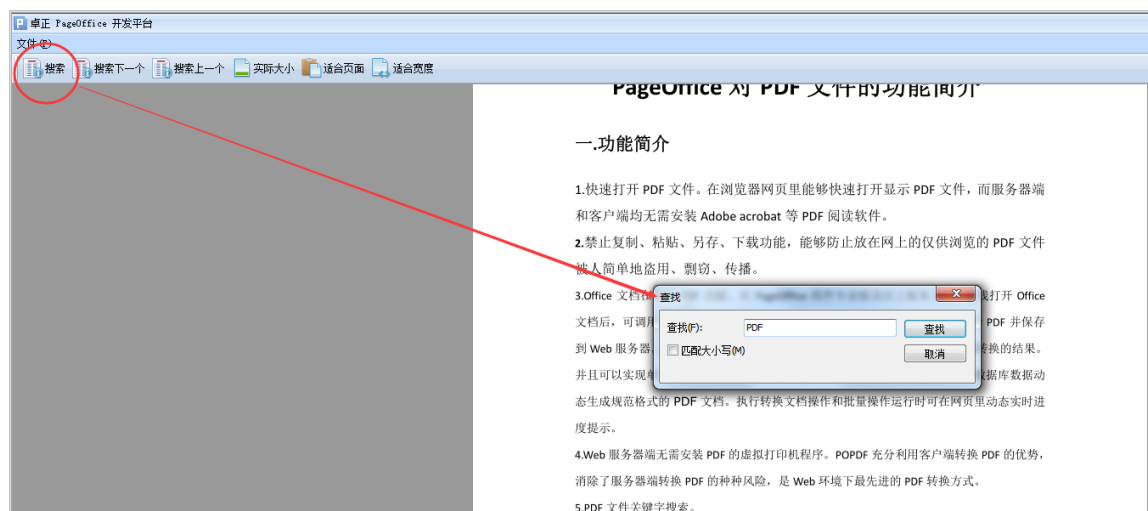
P 卓正 PageOffice 开发平台
文件(F)
搜索 搜索下一个 搜索上一个 实际大小 适合页面 适合宽度

PageOffice 对 PDF 文件的功能简介

一.功能简介

1.快速打开 PDF 文件。在浏览器网页里能够快速打开显示 PDF 文件，而服务器端和客户端均无需安装 Adobe acrobat 等 PDF 阅读软件。

2.禁止复制、粘贴、另存、下载功能，能够防止放在网上的仅供浏览的 PDF 文件被人简单地盗用、剽窃、传播。

3.Office 文档在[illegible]成打开 Office 文档后，可调用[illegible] PDF 并保存到 Web 服务器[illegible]转换的结果。并且可以实现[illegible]数据库数据动态生成规范格式的 PDF 文档。执行转换文档操作和批量操作运行时可在网页里动态实时进度提示。

4.Web 服务器端无需安装 PDF 的虚拟打印机程序。POPDF 充分利用客户端转换 PDF 的优势，消除了服务器端转换 PDF 的种种风险，是 Web 环境下最先进的 PDF 转换方式。

5.PDF 文件关键字搜索。

查找 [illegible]
查找(F): PDF
查找
匹配大小写(M)
取消